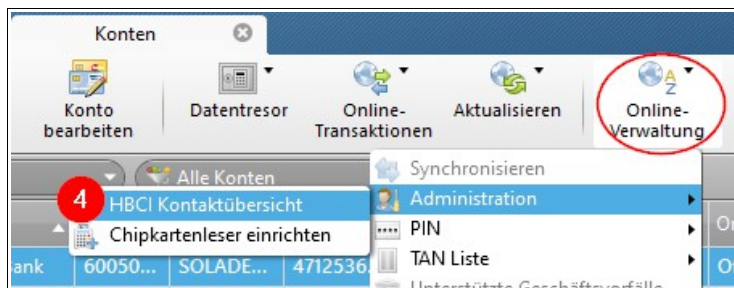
Konten

Konto bearbeiten

Datentresor

Online-Transaktionen

Aktualisieren

Online-Verwaltung

Alle Konten

Synchronisieren

Administration

PIN

TAN Liste

4

HBCI Kontaktübersicht

Chipkartenleser einrichten

ank 60050... SOLADE... 4712536

Or

Ot

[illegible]